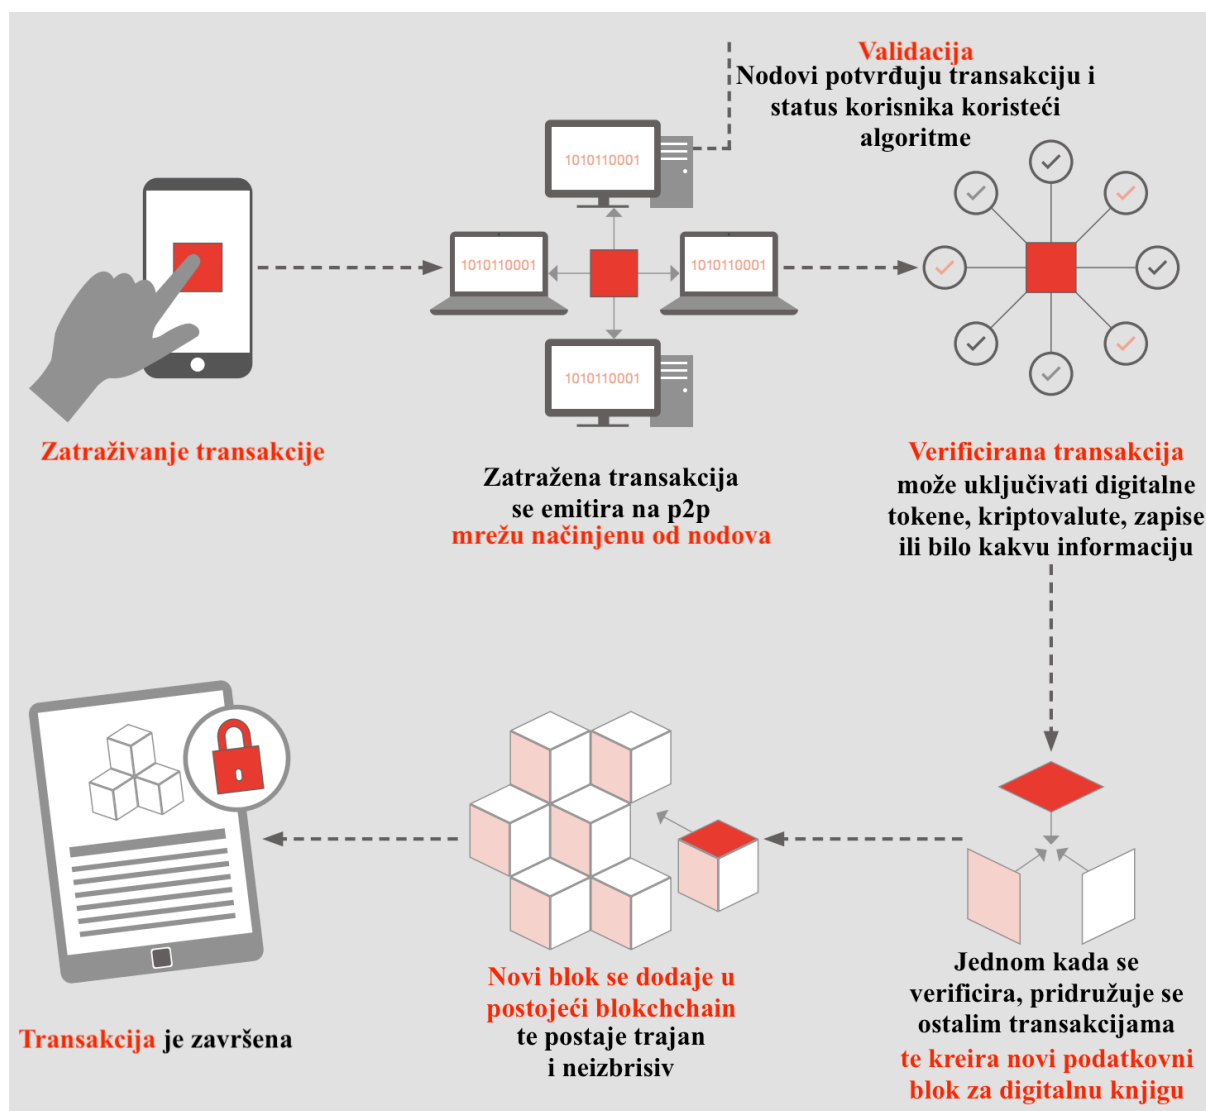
Validacija
Nodovi potvrđuju transakciju i status korisnika koristeći algoritme

1010110001

1010110001

1010110001

1010110001

Zatraživanje transakcije

Zatražena transakcija se emitira na p2p mrežu načinjenu od nodova

Verificirana transakcija može uključivati digitalne tokene, kriptovalute, zapise ili bilo kakvu informaciju

Transakcija je završena

Novi blok se dodaje u postojeći blokchchain te postaje trajan i neizbrisiv

Jednom kada se verificira, pridružuje se ostalim transakcijama te kreira novi podatkovni blok za digitalnu knjigu